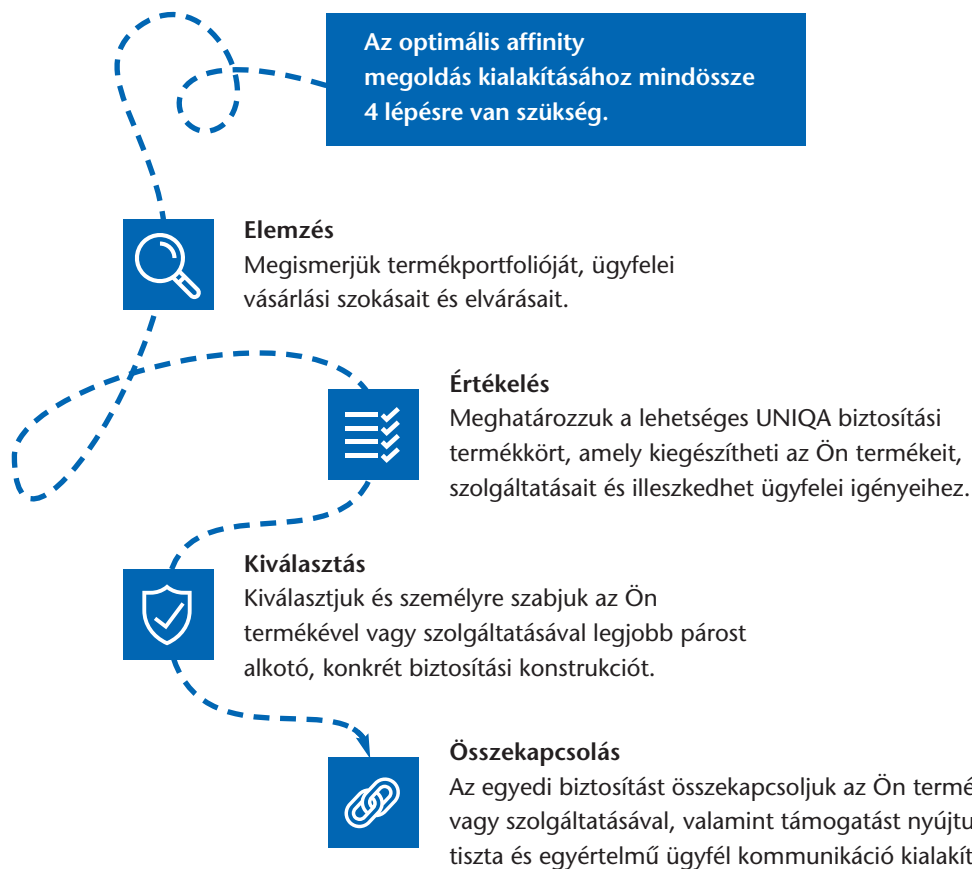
Az optimális affinity megoldás kialakításához mindössze 4 lépésre van szükség.

Elemzés
Megismerjük termékportfolióját, ügyfelei vásárlási szokásait és elvárásait.

Értékelés
Meghatározzuk a lehetséges UNIQA biztosítási termékkört, amely kiegészítheti az Ön termékeit, szolgáltatásait és illeszkedhet ügyfelei igényeihez.

Kiválasztás
Kiválasztjuk és személyre szabjuk az Ön termékével vagy szolgáltatásával legjobb párost alkotó, konkrét biztosítási konstrukciót.

Összekapcsolás
Az egyedi biztosítást összekapcsoljuk az Ön termé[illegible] vagy szolgáltatásával, valamint támogatást nyújtu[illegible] tiszta és egyértelmű ügyfél kommunikáció kialakít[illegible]